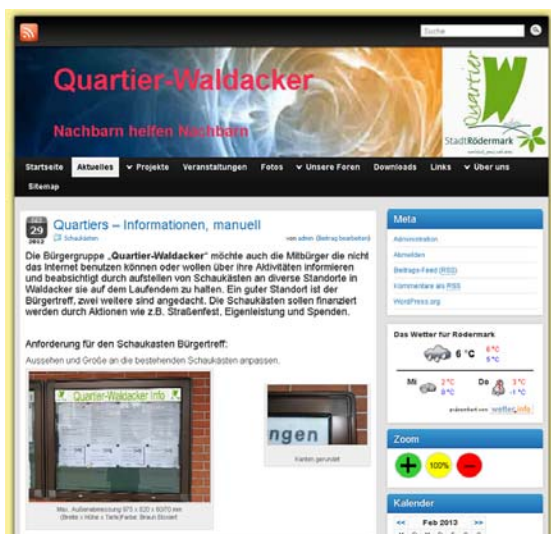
Suche

Quartier-Waldacker

Nachbarn helfen Nachbarn

Quartier W
Stadt Rödermark

Startseite Aktuelles Projekte Veranstaltungen Fotos Unsere Foren Downloads Links Über uns Sitemap

Jan 29 2013

Quartiers – Informationen, manuell

Schaukästen

von admin [Beitrag bearbeiten]

Die Bürgergruppe „Quartier-Waldacker" möchte auch die Mitbürger die nicht das Internet benutzen können oder wollen über ihre Aktivitäten informieren und beabsichtigt durch aufstellen von Schaukästen an diverse Standorte in Waldacker sie auf dem Laufendem zu halten. Ein guter Standort ist der Bürgertreff, zwei weitere sind angedacht. Die Schaukästen sollen finanziert werden durch Aktionen wie z.B. Straßenfest, Eigenleistung und Spenden.

Anforderung für den Schaukasten Bürgertreff:

Aussehen und Größe an die bestehenden Schaukästen anpassen.

Quartier-Waldacker Info

Max. Außenabmessung 975 x 820 x 60/70 mm (Breite x Höhe x Tiefe) Farbe: Braun Bronze

ngen

Kanten gerundet

Meta

Administration
Abmelden
Beitrags-Feed (RSS)
Kommentare als RSS
WordPress.org

Das Wetter für Rodermark

6 °C

6 °C
5 °C

Mi 2 °C 0 °C
Do 3 °C -1 °C

präsentiert von wetter.info

Zoom

100%

Kalender

Feb 2013